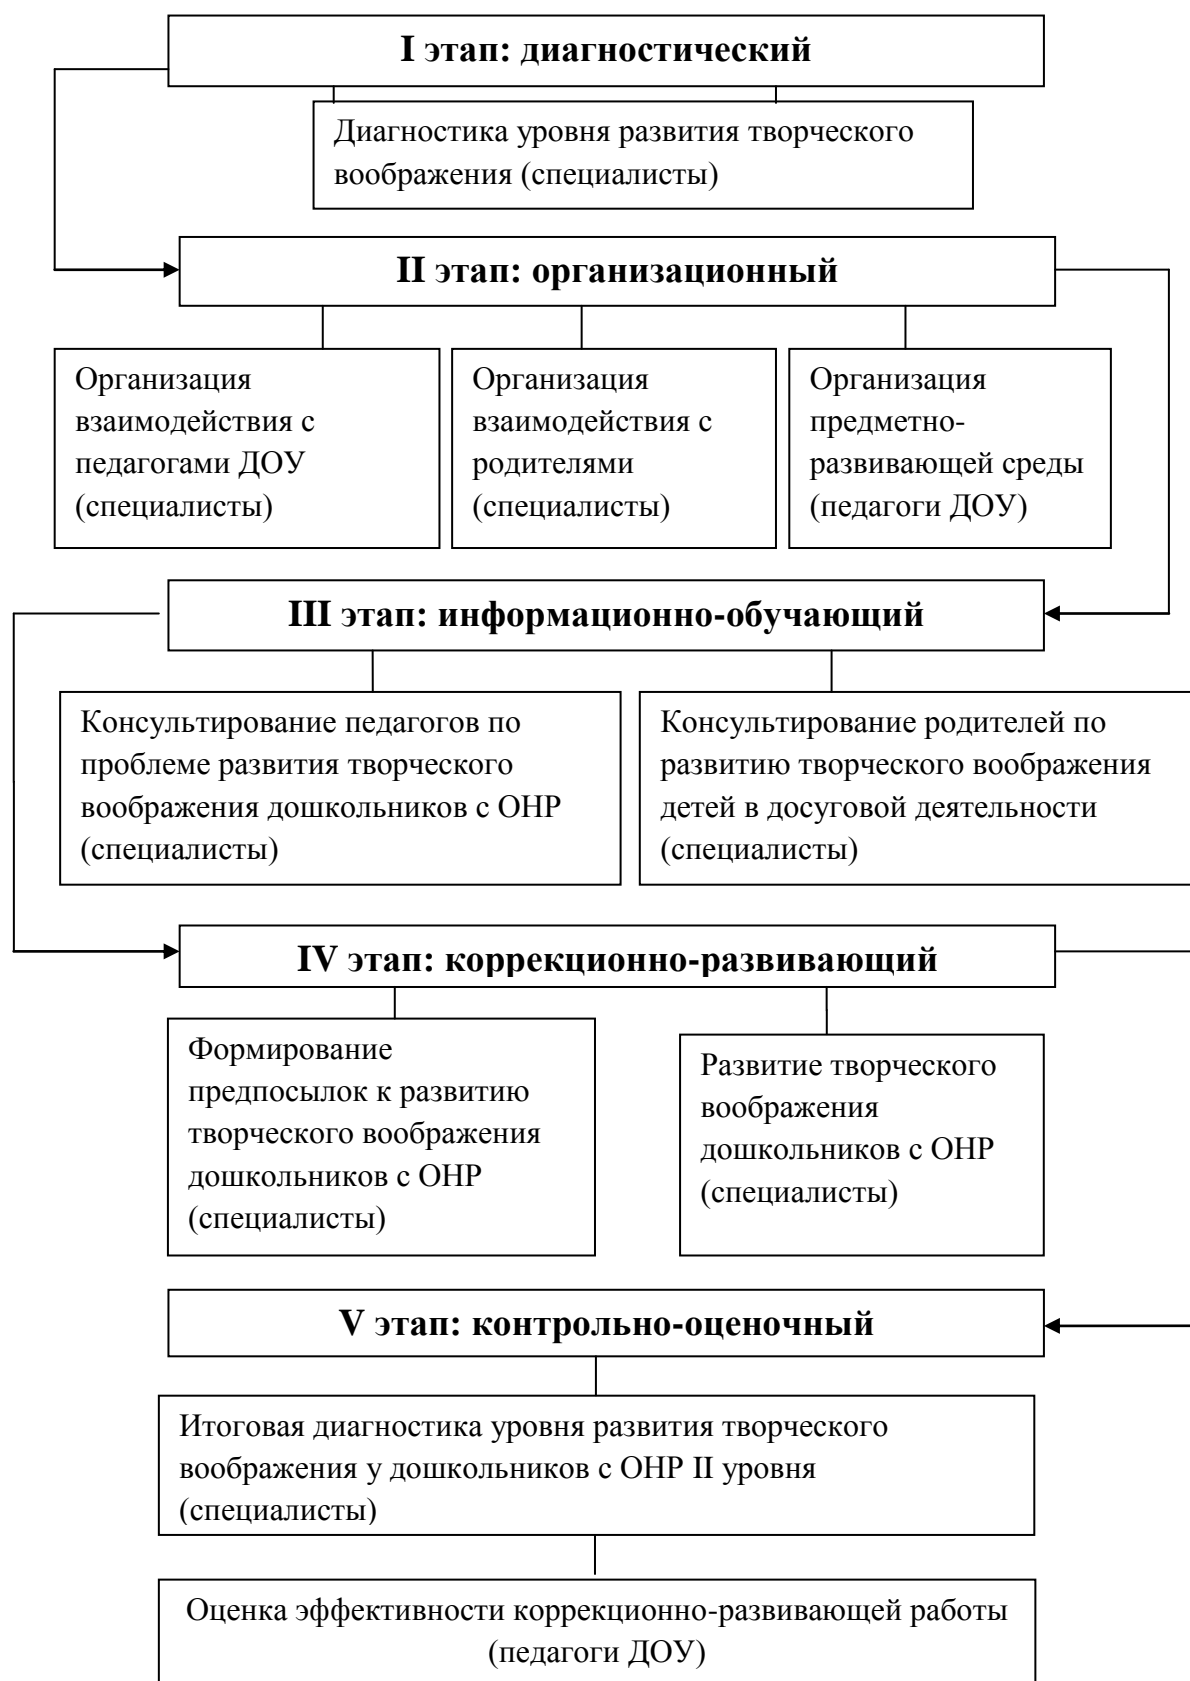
I этап: диагностический

Диагностика уровня развития творческого воображения (специалисты)

II этап: организационный

Организация взаимодействия с педагогами ДОУ (специалисты)

Организация взаимодействия с родителями (специалисты)

Организация предметно-развивающей среды (педагоги ДОУ)

III этап: информационно-обучающий

Консультирование педагогов по проблеме развития творческого воображения дошкольников с ОНР (специалисты)

Консультирование родителей по развитию творческого воображения детей в досуговой деятельности (специалисты)

IV этап: коррекционно-развивающий

Формирование предпосылок к развитию творческого воображения дошкольников с ОНР (специалисты)

Развитие творческого воображения дошкольников с ОНР (специалисты)

V этап: контрольно-оценочный

Итоговая диагностика уровня развития творческого воображения у дошкольников с ОНР II уровня (специалисты)

Оценка эффективности коррекционно-развивающей работы (педагоги ДОУ)